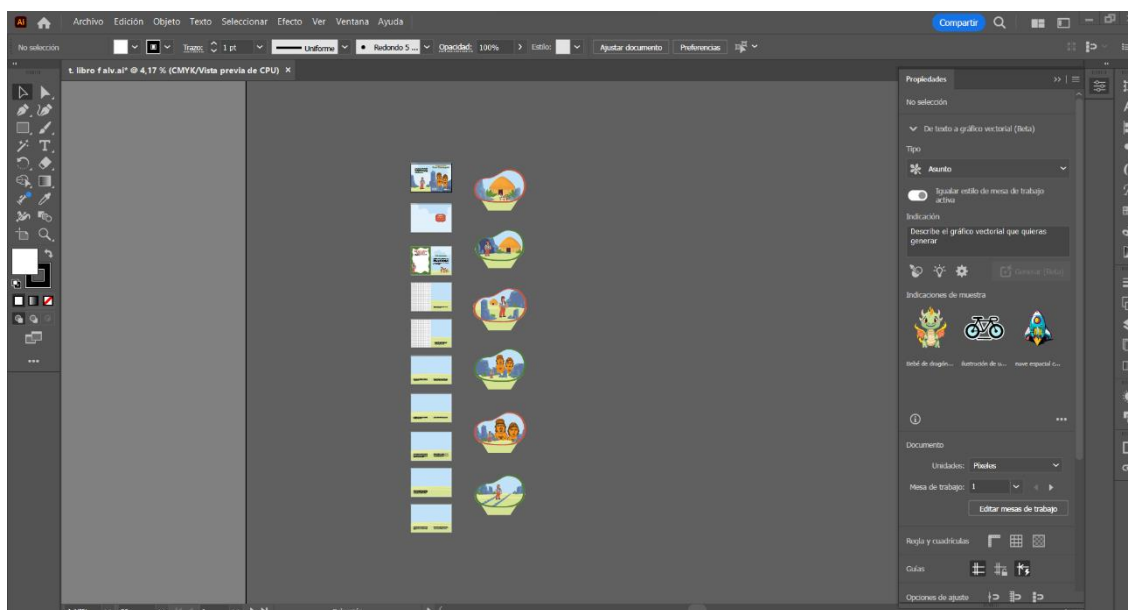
Ai

Archivo Edición Objeto Texto Seleccionar Efecto Ver Ventana Ayuda

Compartir

No selección

Trazo: 1 pt

Uniforme

Redondo 5 ...

Opacidad: 100%

Estilo:

Ajustar documento

Preferencias

t. libro f aiv.ai* @ 4,17 % (CMYK/Vista previa de CPU) ×

Propiedades

No selección

De texto a gráfico vectorial (Beta)

Tipo

Asunto

Igualar estilo de mesa de trabajo activa

Indicación

Describe el gráfico vectorial que quieras generar

Generar (Beta)

Indicaciones de muestra

Bebé de dragón...

Ilustración de u...

nave espacial c...

Documento

Unidades: Píxeles

Mesa de trabajo: 1

Editar mesas de trabajo

Regla y cuadrículas

Guías

Opciones de ajuste